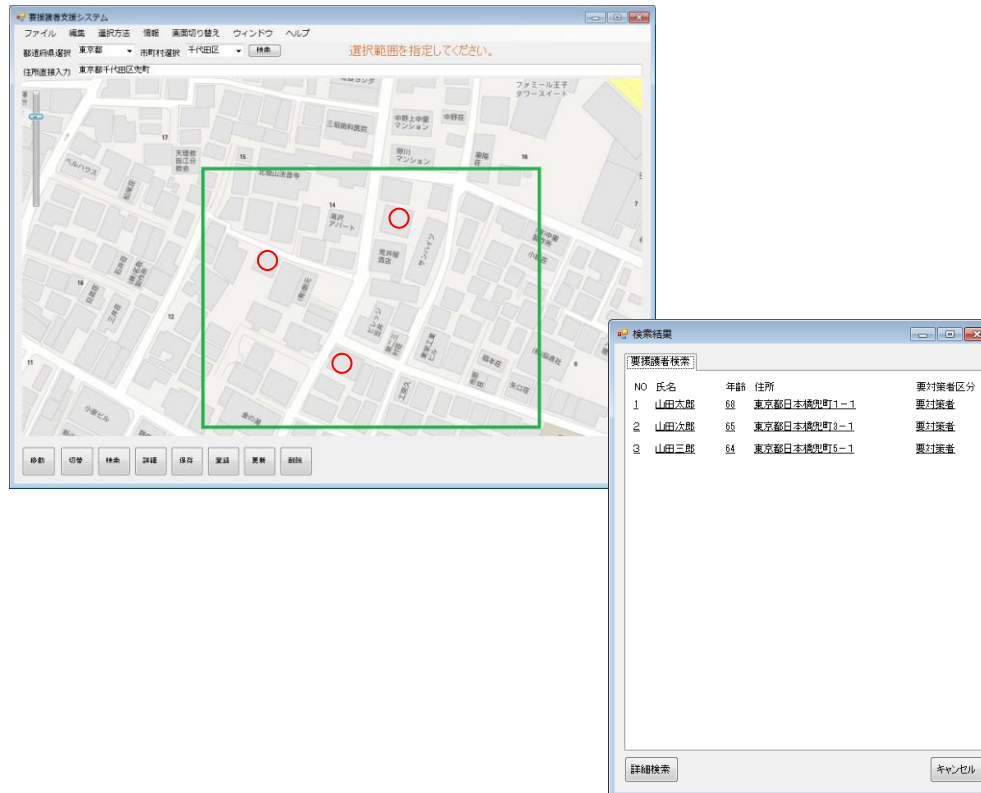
要援護者支援システム

ファイル　編集　選択方法　情報　画面切り替え　ウィンドウ　ヘルプ

都道府県選択　東京都　市町村選択　千代田区　検索

選択範囲を指定してください。

住所直接入力　東京都千代田区先町

ファミールエ子タワースイート

中野上中層マンション　中野荘

三和歯科医院

17

天理教鍋江分教会

15

ベルハウス

野川マンション

16

14

高沢アパート

荒井屋酒店

12

11

移動　切替　検索　詳細　保存　登録　更新　削除

検索結果

要援護者検索

| NO | 氏名 | 年齢 | 住所 | 要対策者区分 |
|---|---|---|---|---|
| 1 | 山田太郎 | 68 | 東京都日本橋兜町1－1 | 要対策者 |
| 2 | 山田次郎 | 65 | 東京都日本橋兜町3－1 | 要対策者 |
| 3 | 山田三郎 | 64 | 東京都日本橋兜町5－1 | 要対策者 |

詳細検索　キャンセル